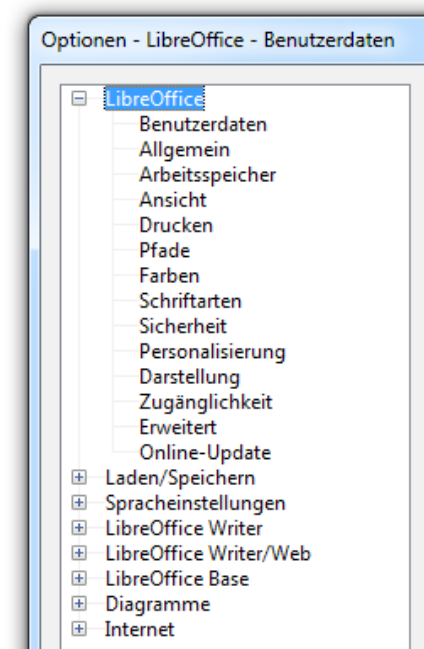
Optionen - LibreOffice - Benutzerdaten

LibreOffice
Benutzerdaten
Allgemein
Arbeitsspeicher
Ansicht
Drucken
Pfade
Farben
Schriftarten
Sicherheit
Personalisierung
Darstellung
Zugänglichkeit
Erweitert
Online-Update
Laden/Speichern
Spracheinstellungen
LibreOffice Writer
LibreOffice Writer/Web
LibreOffice Base
Diagramme
Internet